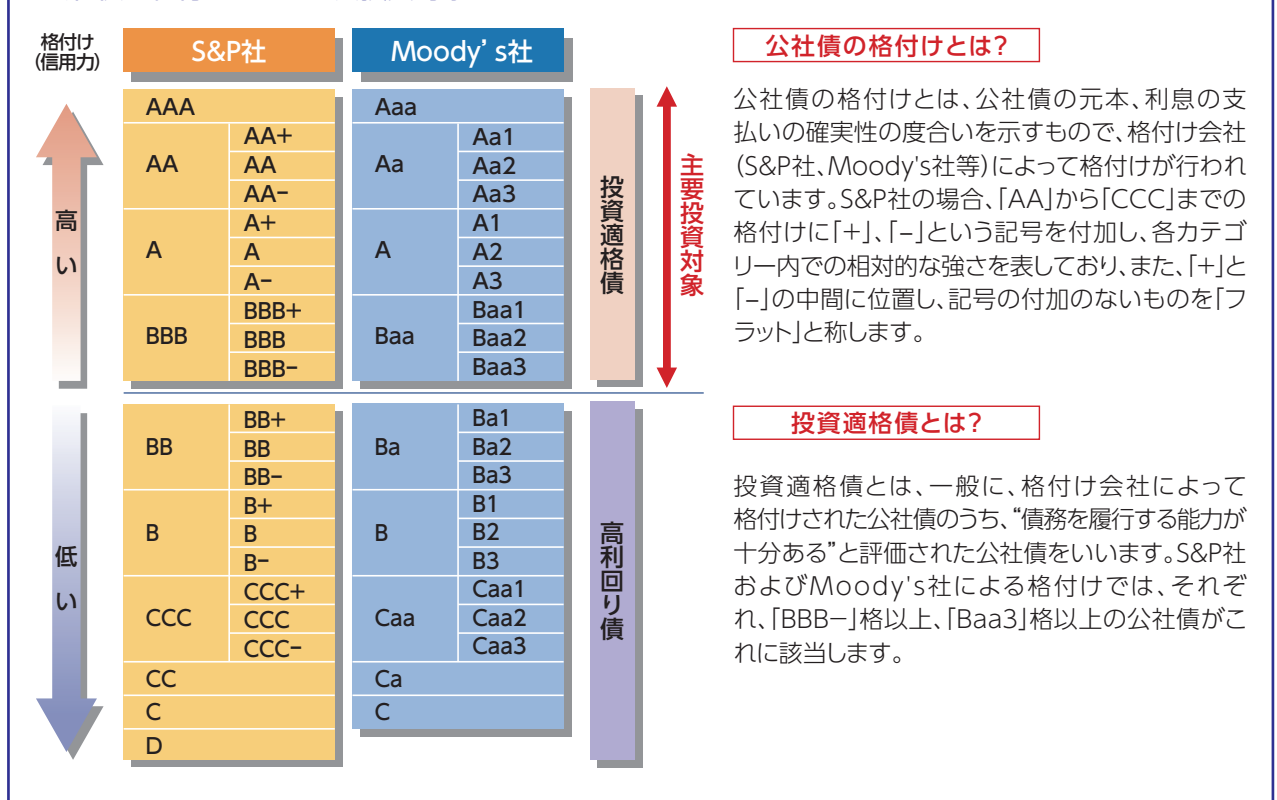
格付け
(信用力)

| S&P社 | | Moody' s社 | |
|---|---|---|---|
| AAA | | Aaa | |
| AA | AA+ | Aa | Aa1 |
| | AA | | Aa2 |
| | AA− | | Aa3 |
| A | A+ | A | A1 |
| | A | | A2 |
| | A− | | A3 |
| BBB | BBB+ | Baa | Baa1 |
| | BBB | | Baa2 |
| | BBB− | | Baa3 |
| BB | BB+ | Ba | Ba1 |
| | BB | | Ba2 |
| | BB− | | Ba3 |
| B | B+ | B | B1 |
| | B | | B2 |
| | B− | | B3 |
| CCC | CCC+ | Caa | Caa1 |
| | CCC | | Caa2 |
| | CCC− | | Caa3 |
| CC | | Ca | |
| C | | C | |
| D | | | |

高い

低い

投資適格債

主要投資対象

高利回り債

公社債の格付けとは?

公社債の格付けとは、公社債の元本、利息の支払いの確実性の度合いを示すもので、格付け会社(S&P社、Moody's社等)によって格付けが行われています。S&P社の場合、「AA」から「CCC」までの格付けに「+」、「−」という記号を付加し、各カテゴリー内での相対的な強さを表しており、また、「+」と「−」の中間に位置し、記号の付加のないものを「フラット」と称します。

投資適格債とは?

投資適格債とは、一般に、格付け会社によって格付けされた公社債のうち、"債務を履行する能力が十分ある"と評価された公社債をいいます。S&P社およびMoody's社による格付けでは、それぞれ、「BBB−」格以上、「Baa3」格以上の公社債がこれに該当します。